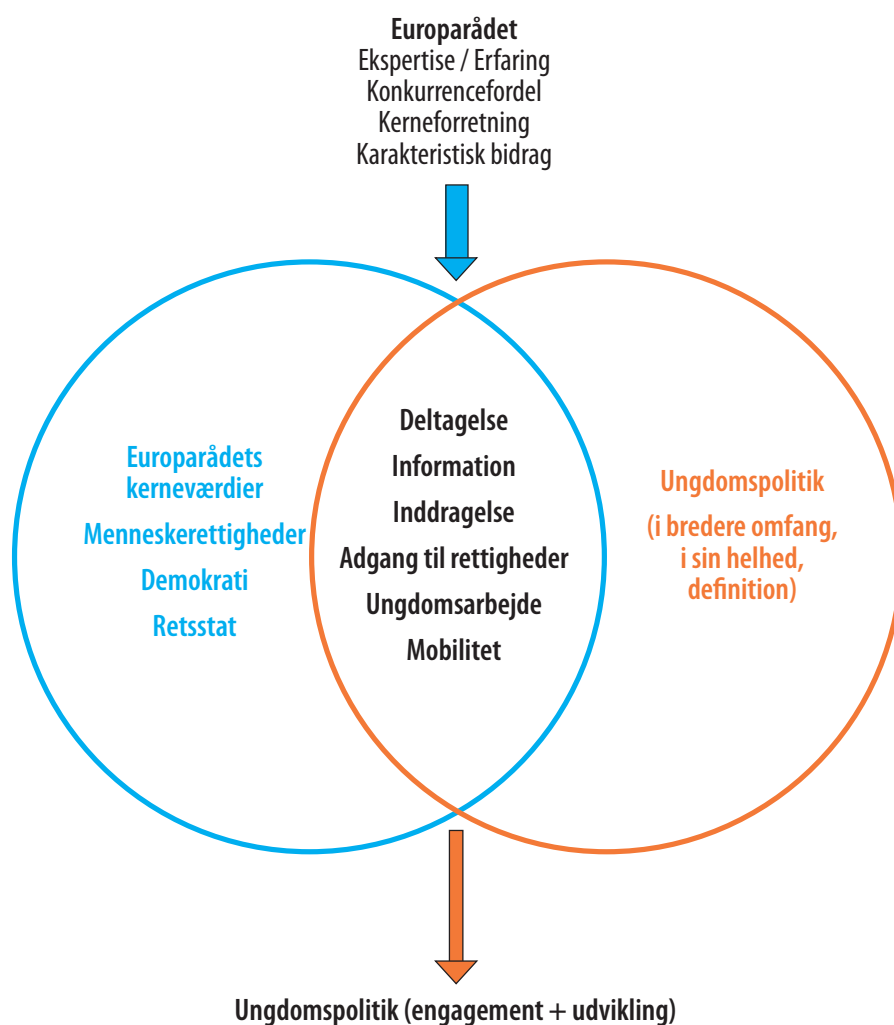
Europarådet
Ekspertise / Erfaring
Konkurrencefordel
Kerneforretning
Karakteristisk bidrag

Europarådets kerneværdier
Menneskerettigheder
Demokrati
Retsstat

Deltagelse
Information
Inddragelse
Adgang til rettigheder
Ungdomsarbejde
Mobilitet

Ungdomspolitik
(i bredere omfang, i sin helhed, definition)

Ungdomspolitik (engagement + udvikling)